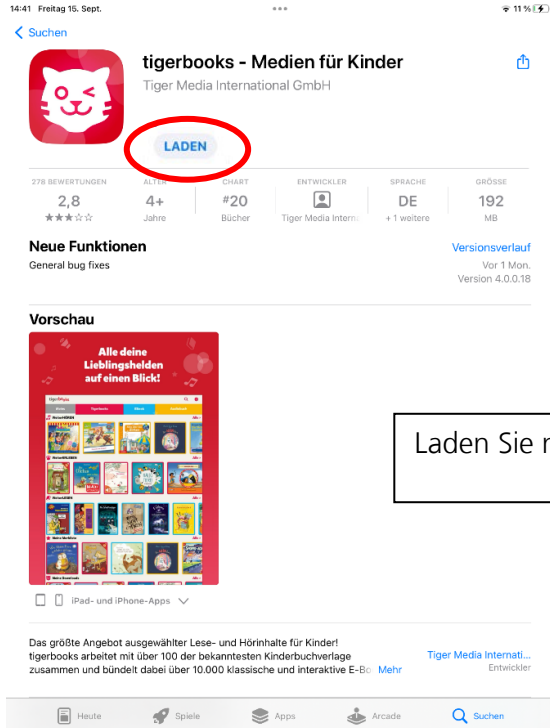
14:41 Freitag 15. Sept.

11 %

Suchen

tigerbooks - Medien für Kinder

Tiger Media International GmbH

LADEN

278 BEWERTUNGEN
2,8
★★★☆☆

ALTER
4+
Jahre

CHART
#20
Bücher

ENTWICKLER
Tiger Media Intern

SPRACHE
DE
+ 1 weitere

GRÖSSE
192
MB

Neue Funktionen

Versionsverlauf

General bug fixes

Vor 1 Mon.
Version 4.0.0.18

Vorschau

Alle deine Lieblingshelden auf einen Blick!

Laden Sie r

iPad- und iPhone-Apps

Das größte Angebot ausgewählter Lese- und Hörinhalte für Kinder!
tigerbooks arbeitet mit über 100 der bekanntesten Kinderbuchverlage zusammen und bündelt dabei über 10.000 klassische und interaktive E-Bo Mehr

Tiger Media Internati...
Entwickler

Heute Spiele Apps Arcade Suchen